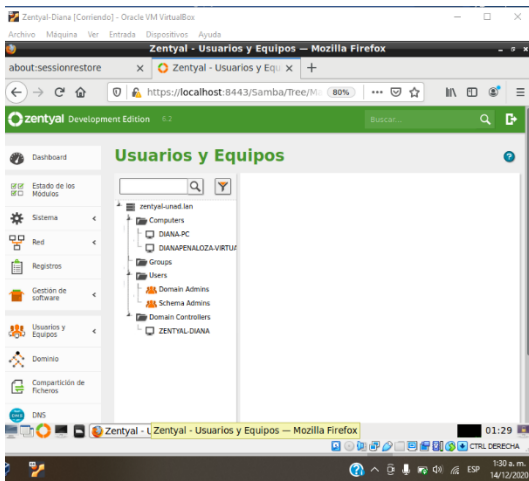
Zentyal-Diana [Corriendo] - Oracle VM VirtualBox

Archivo Máquina Ver Entrada Dispositivos Ayuda

Zentyal - Usuarios y Equipos — Mozilla Firefox

about:sessionrestore ×

Zentyal - Usuarios y Equ ×

+

https://localhost:8443/Samba/Tree/M

80%

zentyal Development Edition 6.2

Buscar...

Dashboard

Estado de los Módulos

Sistema

Red

Registros

Gestión de software

Usuarios y Equipos

Dominio

Compartición de ficheros

DNS

Usuarios y Equipos

zentyal-unad.lan

Computers

DIANA-PC

DIANAPENALOZA-VIRTU

Groups

Users

Domain Admins

Schema Admins

Domain Controllers

ZENTYAL-DIANA

Zentyal - U

Zentyal - Usuarios y Equipos — Mozilla Firefox

01:29

CTRL DERECHA

ESP

1:30 a. m.
14/12/2020